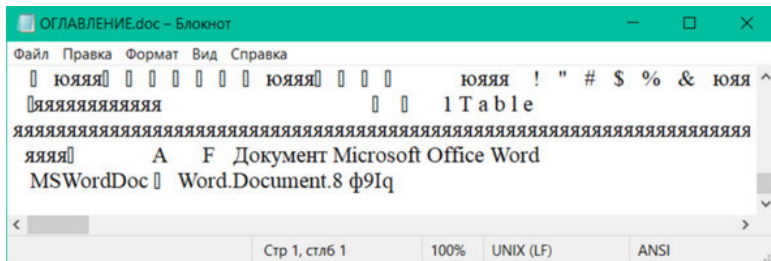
ОГЛАВЛЕНИЕ.doc – Блокнот

Файл Правка Формат Вид Справка

юяяя юяяя юяяя ! " # $ % & юяя
яяяяяяяяяяяя 1 T a b l e
яяяяяяяяяяяяяяяяяяяяяяяяяяяяяяяяяяяяяяяяяяяяяяяяяяяяяяяяяяяя
яяяя A F Документ Microsoft Office Word
MSWordDoc Word.Document.8 ф9Iq

Стр 1, стлб 1 100% UNIX (LF) ANSI